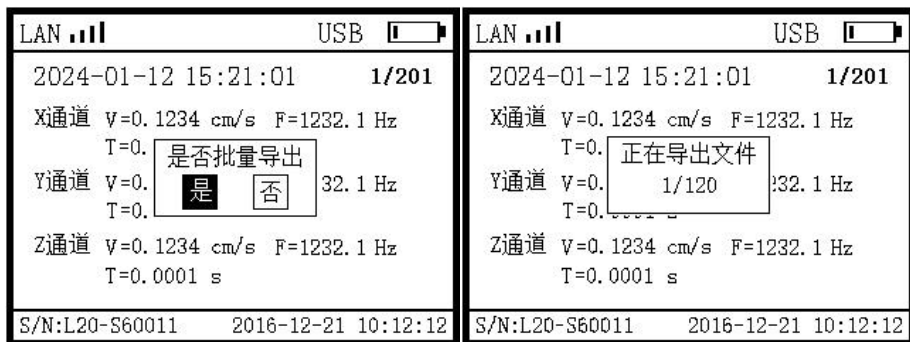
LAN USB

2024-01-12 15:21:01 1/201

X通道 V=0.1234 cm/s F=1232.1 Hz
T=0.

是否批量导出
是 否

Y通道 V=0. 32.1 Hz
T=0.

Z通道 V=0.1234 cm/s F=1232.1 Hz
T=0.0001 s

S/N:L20-S60011 2016-12-21 10:12:12

LAN USB

2024-01-12 15:21:01 1/201

X通道 V=0.1234 cm/s F=1232.1 Hz
T=0.

正在导出文件
1/120

Y通道 V=0. 232.1 Hz
T=0.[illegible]

Z通道 V=0.1234 cm/s F=1232.1 Hz
T=0.0001 s

S/N:L20-S60011 2016-12-21 10:12:12